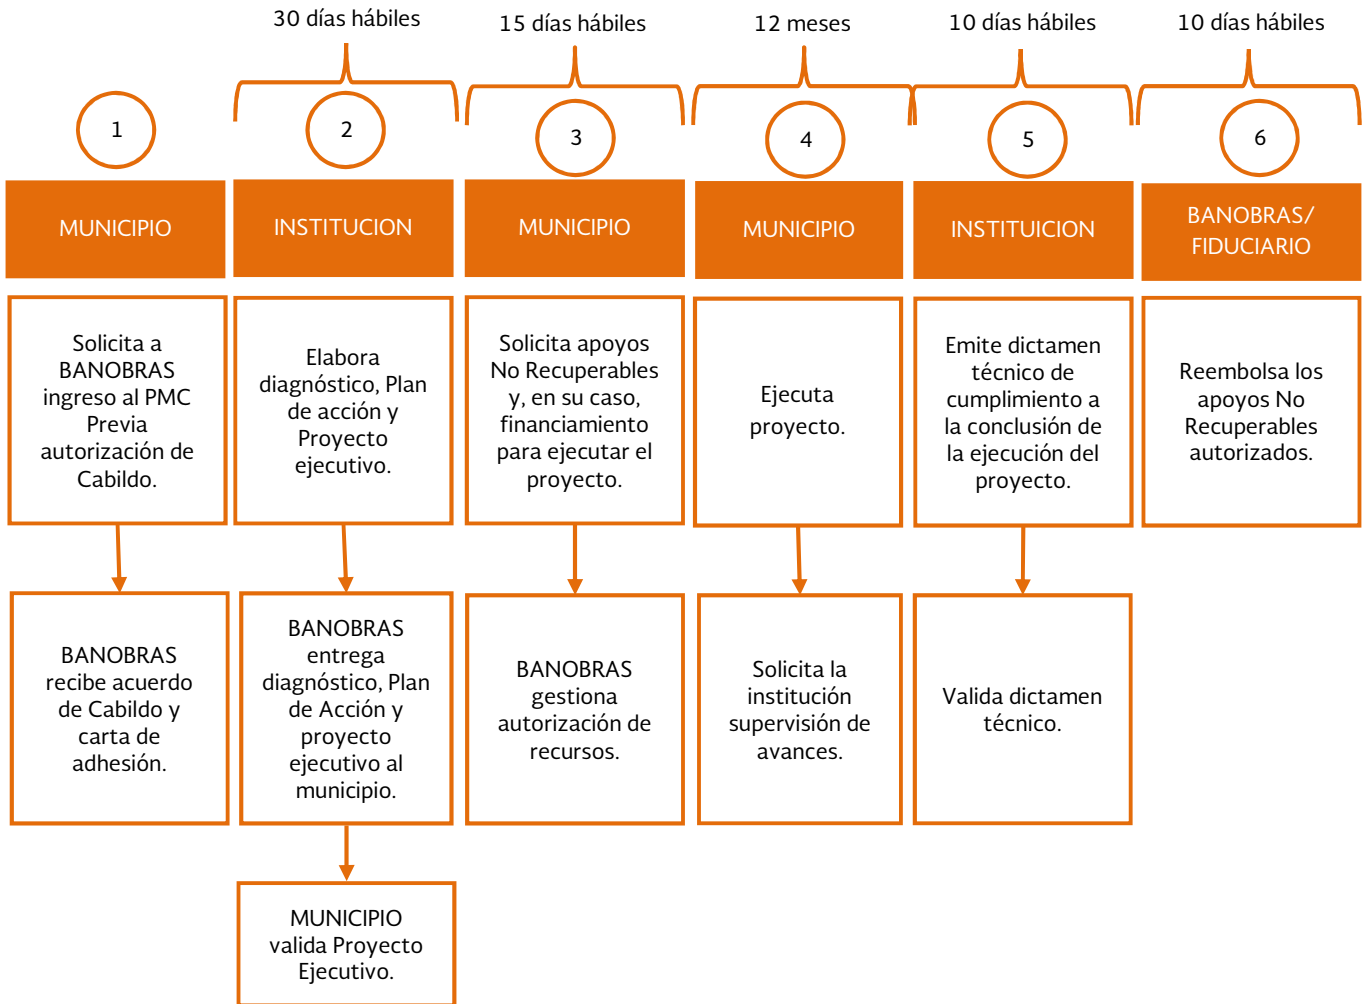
30 días hábiles
15 días hábiles
12 meses
10 días hábiles
10 días hábiles

1
MUNICIPIO
Solicita a BANOBRAS ingreso al PMC Previa autorización de Cabildo.
BANOBRAS recibe acuerdo de Cabildo y carta de adhesión.

2
INSTITUCION
Elabora diagnóstico, Plan de acción y Proyecto ejecutivo.
BANOBRAS entrega diagnóstico, Plan de Acción y proyecto ejecutivo al municipio.
MUNICIPIO valida Proyecto Ejecutivo.

3
MUNICIPIO
Solicita apoyos No Recuperables y, en su caso, financiamiento para ejecutar el proyecto.
BANOBRAS gestiona autorización de recursos.

4
MUNICIPIO
Ejecuta proyecto.
Solicita la institución supervisión de avances.

5
INSTITUICION
Emite dictamen técnico de cumplimiento a la conclusión de la ejecución del proyecto.
Valida dictamen técnico.

6
BANOBRAS/ FIDUCIARIO
Reembolsa los apoyos No Recuperables autorizados.